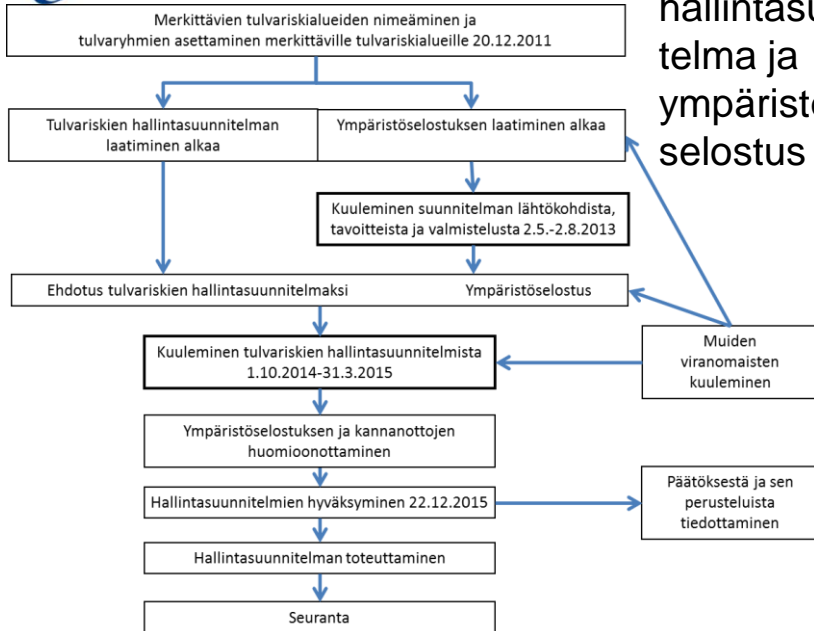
Merkittävien tulvariskialueiden nimeäminen ja tulvaryhmien asettaminen merkittäville tulvariskialueille 20.12.2011

hallintasu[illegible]
telma ja
ympäristö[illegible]
selostus

Tulvariskien hallintasuunnitelman laatiminen alkaa

Ympäristöselostuksen laatiminen alkaa

Kuuleminen suunnitelman lähtökohdista, tavoitteista ja valmistelusta 2.5.-2.8.2013

Ehdotus tulvariskien hallintasuunnitelmaksi

Ympäristöselostus

Muiden viranomaisten kuuleminen

Kuuleminen tulvariskien hallintasuunnitelmista 1.10.2014-31.3.2015

Ympäristöselostuksen ja kannanottojen huomioonottaminen

Hallintasuunnitelmien hyväksyminen 22.12.2015

Päätöksestä ja sen perusteluista tiedottaminen

Hallintasuunnitelman toteuttaminen

Seuranta